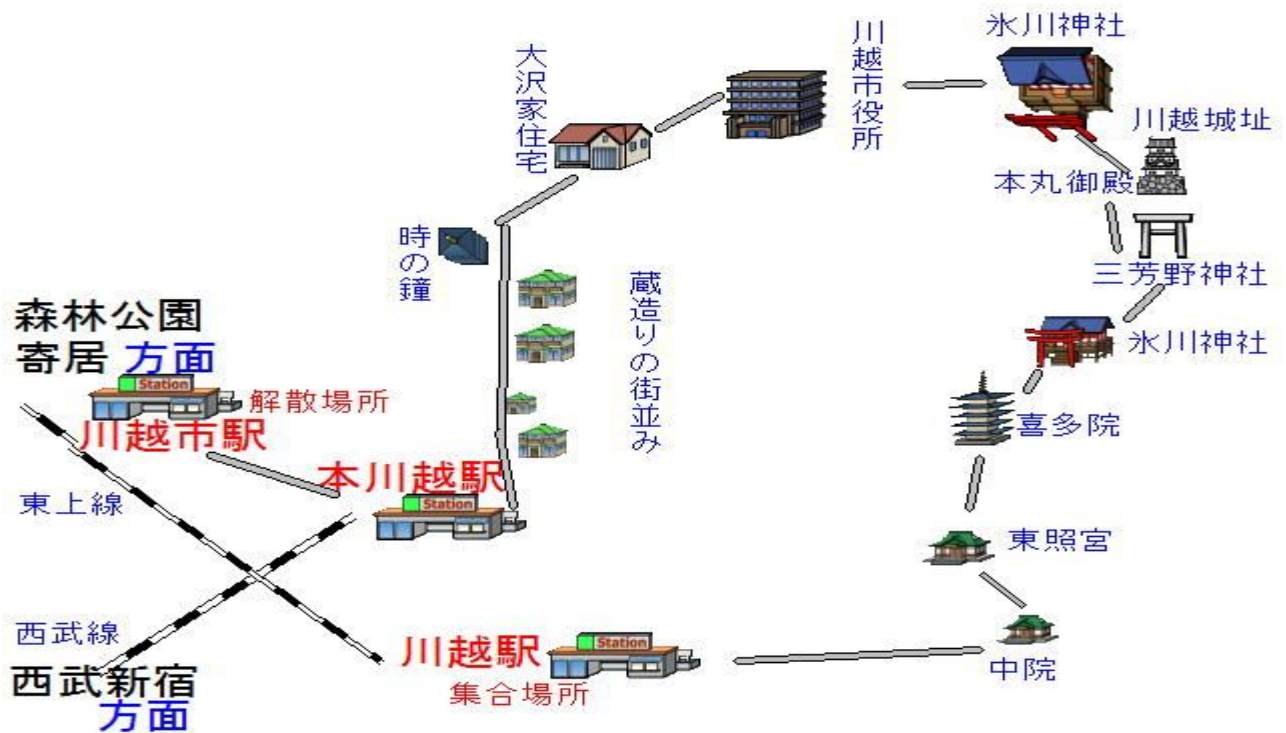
大沢家住宅

川越市役所

氷川神社

川越城址

本丸御殿

時の鐘

蔵造りの街並み

三芳野神社

氷川神社

森林公園
寄居 方面

Station

解散場所

川越市駅

喜多院

本川越駅

Station

東上線

東照宮

西武線

川越駅

Station

中院

集合場所

西武新宿
方面